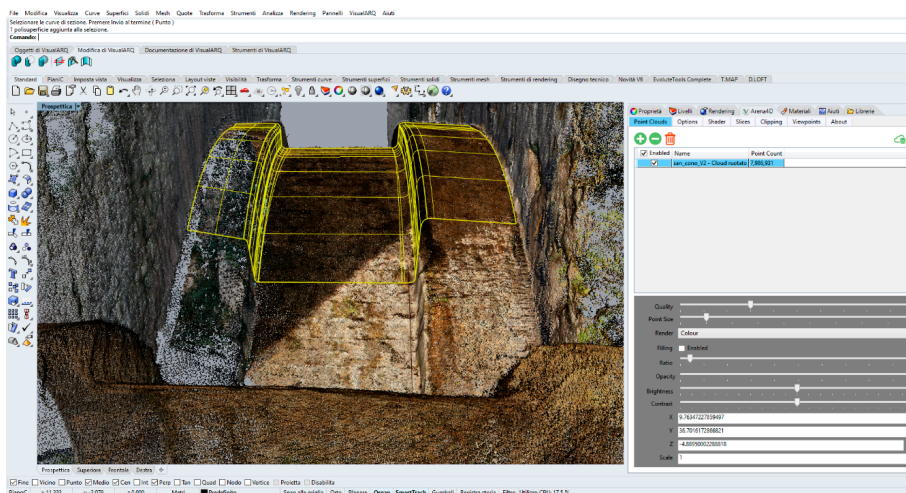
File Modifica Visualizza Curve Superfici Solidi Mesh Quote Trasforma Strumenti Analizza Rendering Pannelli VisualARQ Aiuti

Selezionare le curve di sezione. Premere Invio al termine ( Punto )
1 polisuperficie aggiunta alla selezione.
Comando:

Oggetti di VisualARQ | Modifica di VisualARQ | Documentazione di VisualARQ | Strumenti di VisualARQ

Standard | PianiC | Imposta vista | Visualizza | Selezione | Layout viste | Visibilità | Trasforma | Strumenti curve | Strumenti superfici | Strumenti solidi | Strumenti mesh | Strumenti di rendering | Disegno tecnico | Novità V6 | EvoluteTools Complete | T-MAP | D.LOFT

Prospettica

Proprietà | Livelli | Rendering | Arena4D | Materiali | Aiuti | Librerie

Point Clouds | Options | Shader | Slices | Clipping | Viewpoints | About

| Enabled | Name | Point Count |
|---|---|---|
| ☑ | san_cono_V2 - Cloud ruotato | 7,986,931 |

Quality
Point Size
Render Colour
Filling Enabled
Ratio
Opacity
Brightness
Contrast
X 9.76347227859497
Y 36.7016177268821
Z -4.88590002268818
Scale 1

Prospettica | Superiore | Frontale | Destra

☑ Fine ☐ Vicino ☐ Punto ☑ Medio ☑ Cen ☐ Int ☑ Perp ☐ Tan ☐ Quad ☐ Nodo ☐ Vertice ☐ Proietta ☐ Disabilita

PianoC x 11.232 y -2.079 z 0.000 Metri ■ Predefinito Snap alla griglia Orto Planare Osnap SmartTrack Gumball Registra storia Filtro Utilizzo CPU: 17.5 %